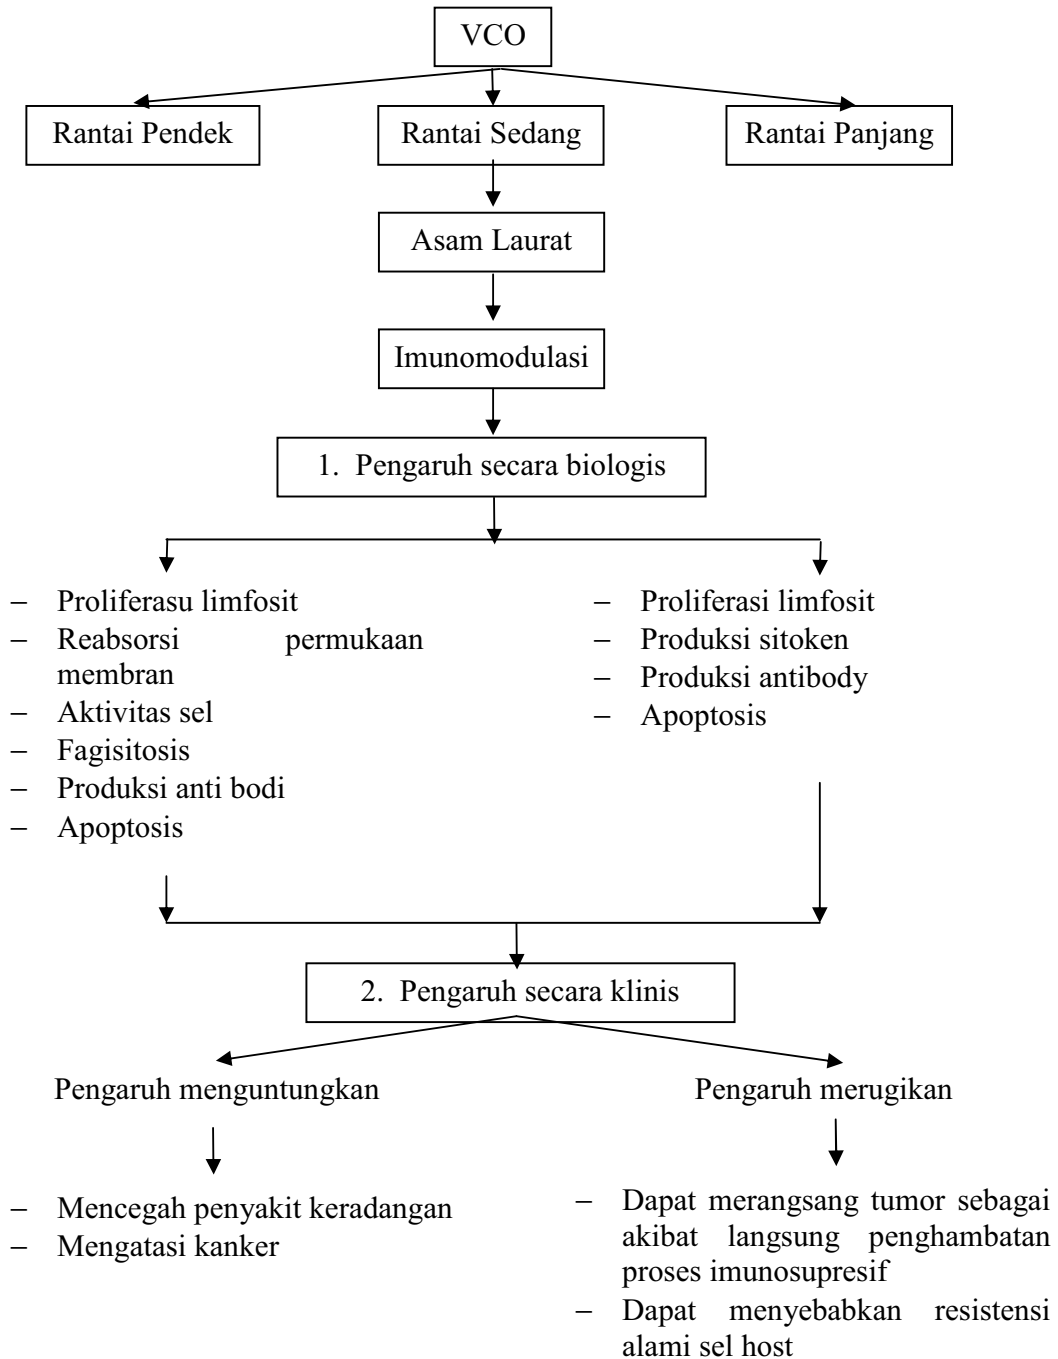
VCO

Rantai Pendek

Rantai Sedang

Rantai Panjang

Asam Laurat

Imunomodulasi

1. Pengaruh secara biologis

– Proliferasu limfosit
– Reabsorsi permukaan membran
– Aktivitas sel
– Fagisitosis
– Produksi anti bodi
– Apoptosis

– Proliferasi limfosit
– Produksi sitoken
– Produksi antibody
– Apoptosis

2. Pengaruh secara klinis

Pengaruh menguntungkan

– Mencegah penyakit keradangan
– Mengatasi kanker

Pengaruh merugikan

– Dapat merangsang tumor sebagai akibat langsung penghambatan proses imunosupresif
– Dapat menyebabkan resistensi alami sel host